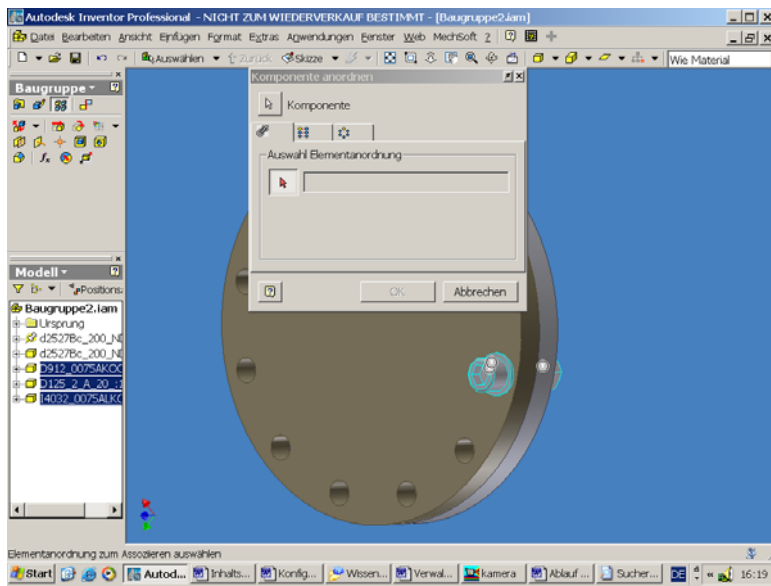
Autodesk Inventor Professional - NICHT ZUM WIEDERVERKAUF BESTIMMT - [Baugruppe2.iam]

Datei Bearbeiten Ansicht Einfügen Format Extras Anwendungen Fenster Web MechSoft ?

Auswählen Zurück Skizze

Wie Material

Baugruppe

Komponente anordnen

Komponente

Auswahl Elementanordnung

OK

Abbrechen

Modell

Positions

Baugruppe2.iam

Ursprung

d2527Bc_200_N

d2527Bc_200_N

D912_0075AKOO

D125_2_A_20_1

I4032_0075ALK

Elementanordnung zum Assoziieren auswählen

Start

Autod...

Inhalts...

Konfig...

Wissen...

Verwal...

Kamera

Ablauf ...

Sucher...

DE

16:19